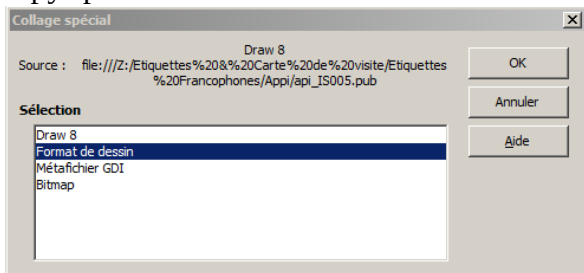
Collage spécial

Draw 8
Source : file:///Z:/Etiquettes%20&%20Carte%20de%20visite/Etiquettes%20Francophones/Appi/api_IS005.pub

Sélection

Draw 8
Format de dessin
Métafichier GDI
Bitmap

OK
Annuler
Aide